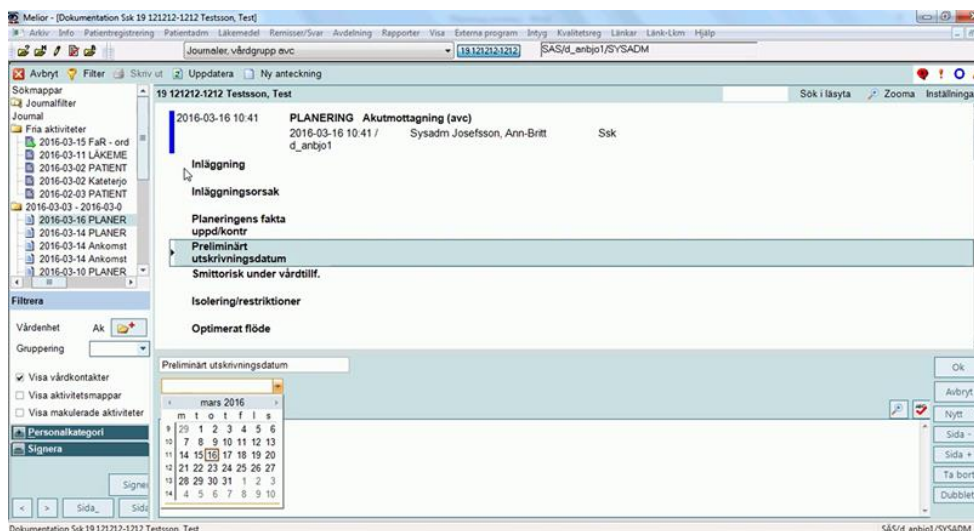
Melior - [Dokumentation Ssk 19 121212-1212 Testsson, Test]

Arkiv Info Patientregistrering Patientadm Läkemedel Remisser/Svar Avdelning Rapporter Visa Externa program Intyg Kvalitetsreg Länkar Länk-Lkm Hjälp

Journaler, vårdgrupp avc | 19 121212-1212 | SAS/d_anbjo1/SYSADM

Avbryt Filter Skriv ut Uppdatera Ny anteckning

Sökmappar
Journalfilter
Journal
Fria aktiviteter
2016-03-15 FaR - ord
2016-03-11 LÄKEME
2016-03-02 PATIENT
2016-03-02 Kateterjo
2016-02-03 PATIENT
2016-03-03 - 2016-03-0
2016-03-16 PLANER
2016-03-14 PLANER
2016-03-14 Ankomst
2016-03-14 Ankomst
2016-03-10 PLANER

Filtrera

Vårdenhet Ak
Gruppering

Visa vårdkontakter
Visa aktivitetsmappar
Visa makulerade aktiviteter

Personalkategori
Signera

Signer

Sida_ Sida

19 121212-1212 Testsson, Test | Sök i läsyta | Zooma | Inställninga

2016-03-16 10:41 PLANERING Akutmottagning (avc)
2016-03-16 10:41 / d_anbjo1 Sysadm Josefsson, Ann-Britt Ssk

Inläggning

Inläggningsorsak

Planeringens fakta uppd/kontr

Preliminärt utskrivningsdatum

Smittorisk under vårdtillf.

Isolering/restriktioner

Optimerat flöde

Preliminärt utskrivningsdatum

| | | | | mars 2016 | | | |
|---|---|---|---|---|---|---|---|
| | m | t | o | t | f | l | s |
| 9 | 29 | 1 | 2 | 3 | 4 | 5 | 6 |
| 10 | 7 | 8 | 9 | 10 | 11 | 12 | 13 |
| 11 | 14 | 15 | 16 | 17 | 18 | 19 | 20 |
| 12 | 21 | 22 | 23 | 24 | 25 | 26 | 27 |
| 13 | 28 | 29 | 30 | 31 | 1 | 2 | 3 |
| 14 | 4 | 5 | 6 | 7 | 8 | 9 | 10 |

Ok
Avbryt
Nytt
Sida -
Sida +
Ta bort
Dubblet

Dokumentation Ssk 19 121212-1212 Testsson, Test | SAS/d_anbjo1/SYSADM